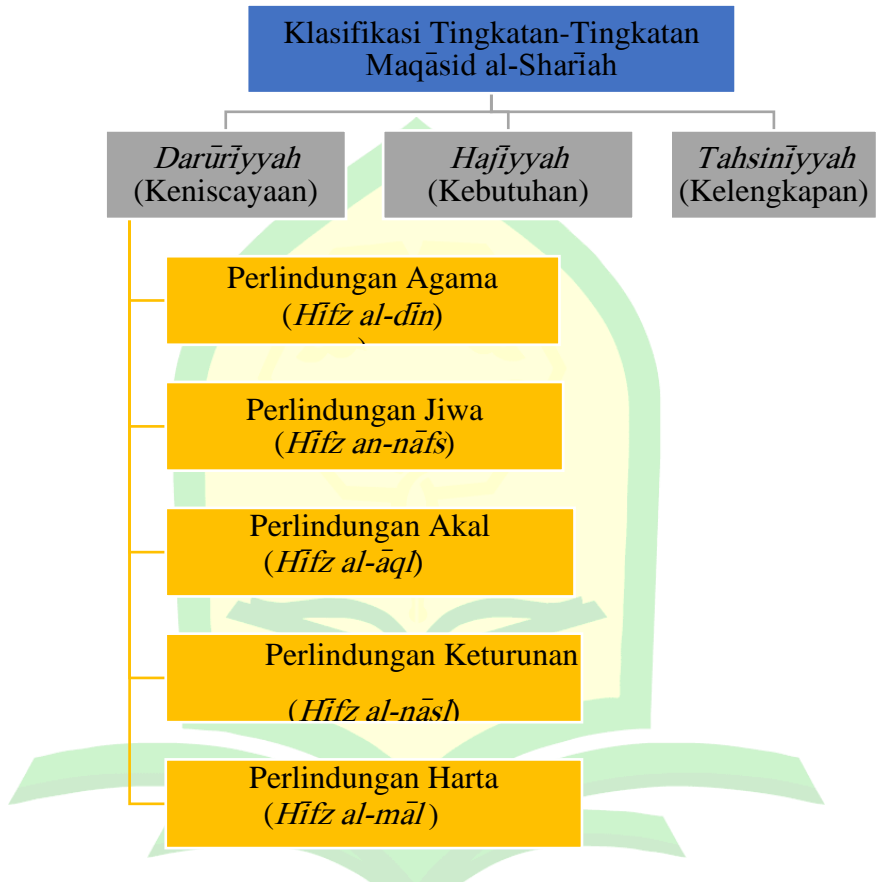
Klasifikasi Tingkatan-Tingkatan Maqāsid al-Sharīah

*Darūrīyyah* (Keniscayaan)

*Hajīyyah* (Kebutuhan)

*Tahsinīyyah* (Kelengkapan)

Perlindungan Agama (*Hīfz al-dīn*)

Perlindungan Jiwa (*Hīfz an-nāfs*)

Perlindungan Akal (*Hīfz al-āql*)

Perlindungan Keturunan (*Hīfz al-nāsl*)

Perlindungan Harta (*Hīfz al-māl*)